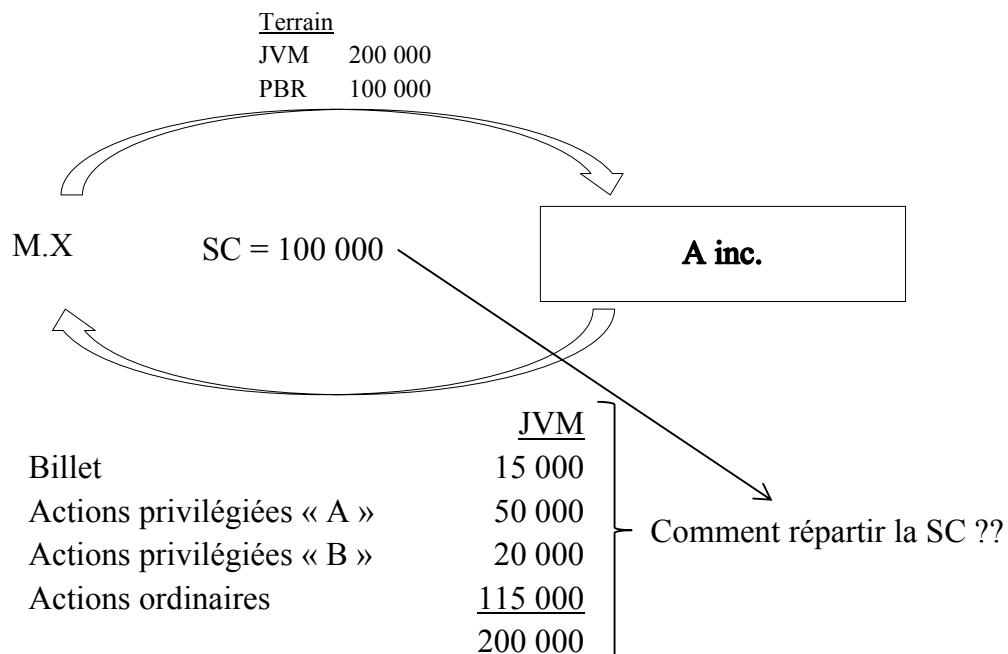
Terrain
JVM 200 000
PBR 100 000

M.X

SC = 100 000

A inc.

| | JVM |
|---|---|
| Billet | 15 000 |
| Actions privilégiées « A » | 50 000 |
| Actions privilégiées « B » | 20 000 |
| Actions ordinaires | 115 000 |
| | 200 000 |

Comment répartir la SC ??